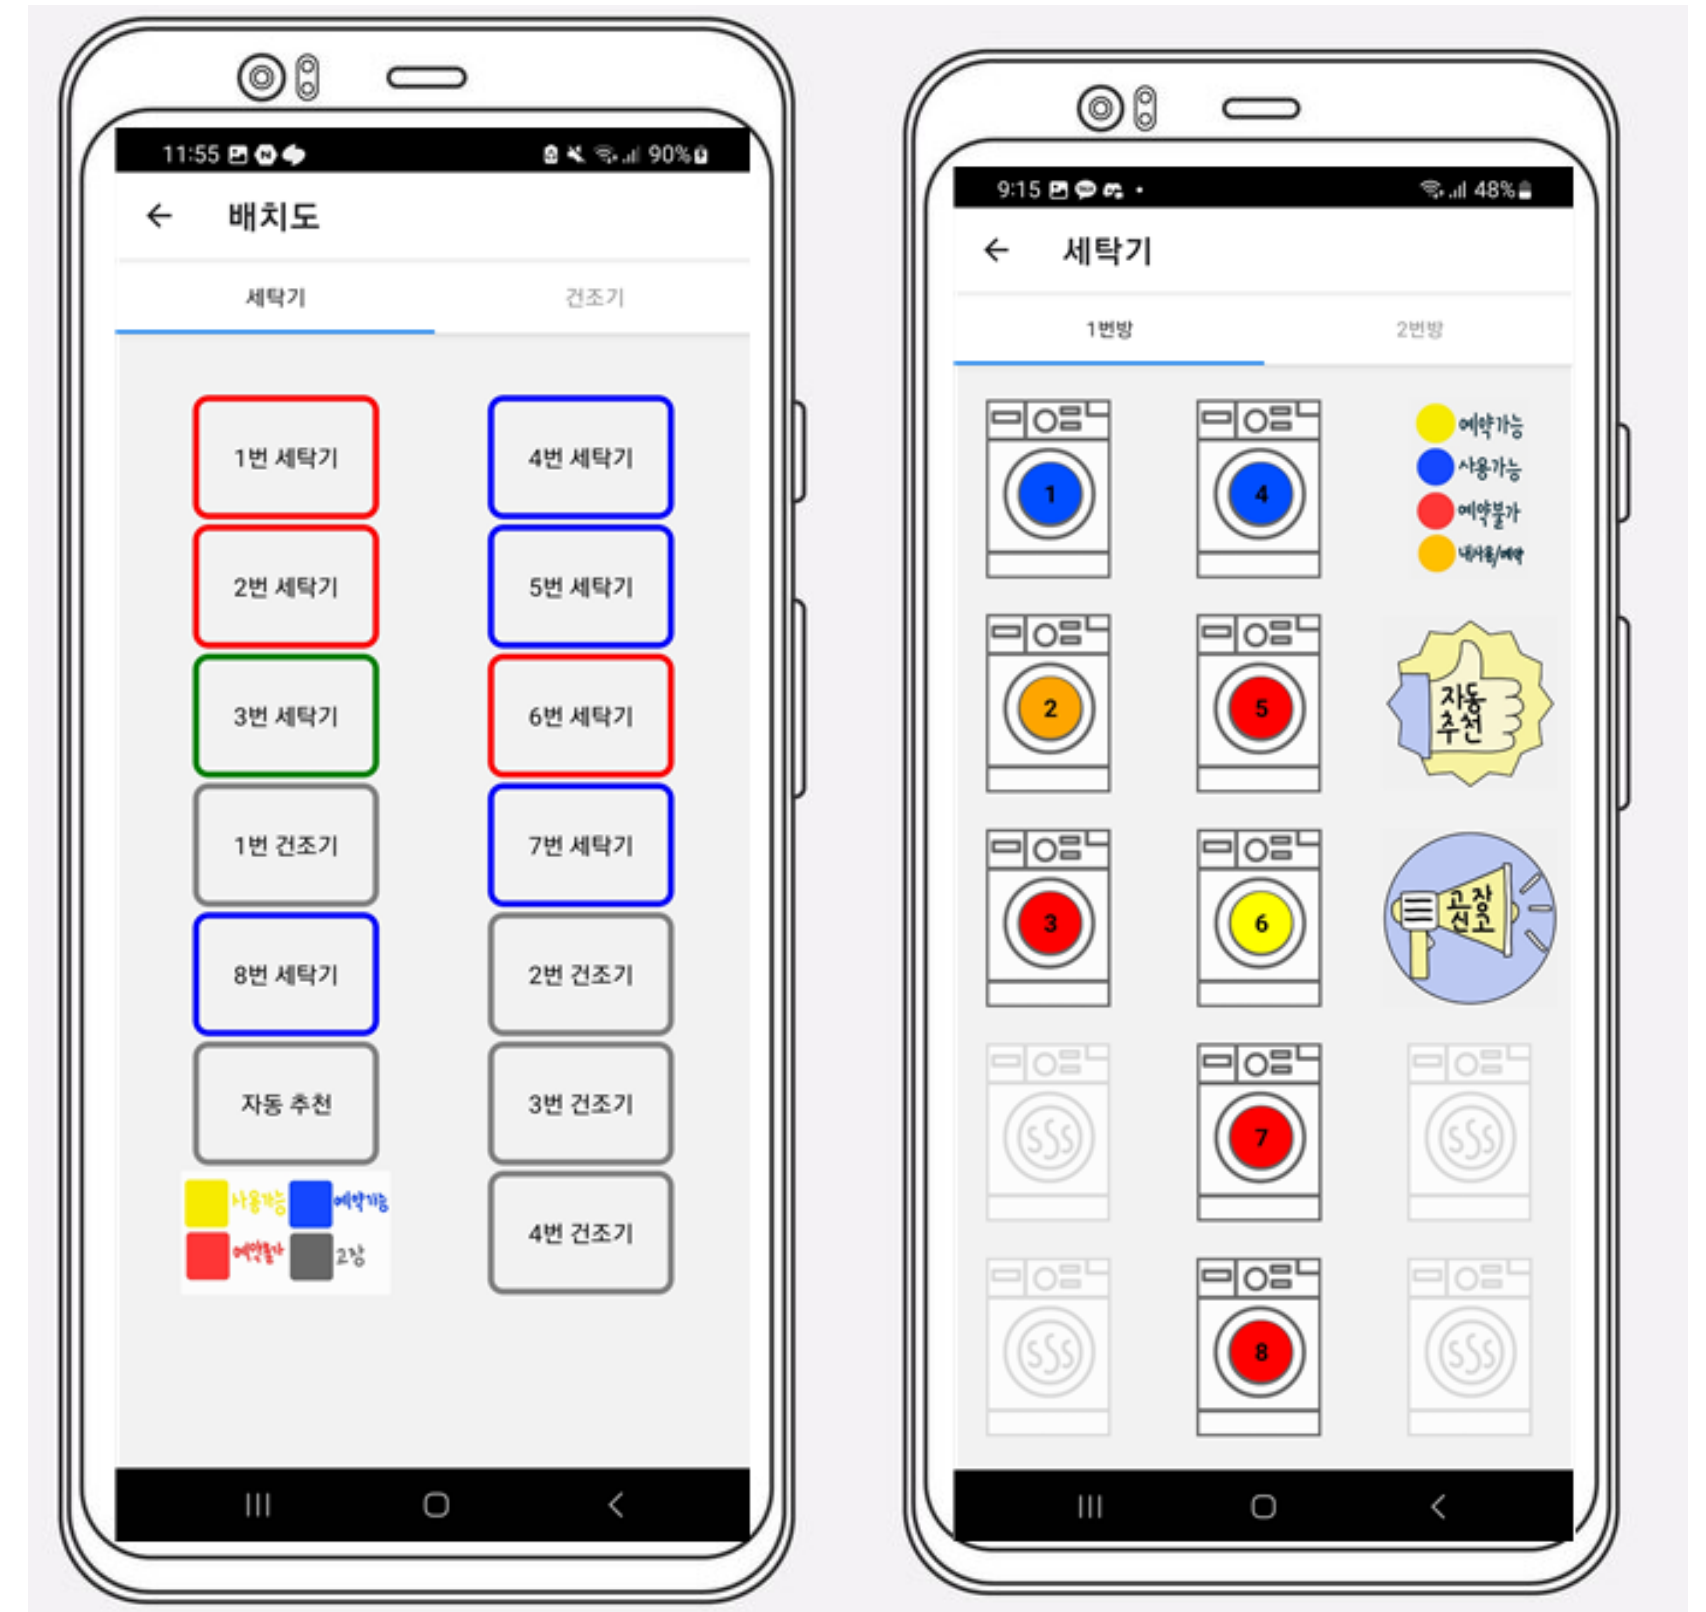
11:55 90%

←

배치도

세탁기

건조기

1번 세탁기

4번 세탁기

2번 세탁기

5번 세탁기

3번 세탁기

6번 세탁기

1번 건조기

7번 세탁기

8번 세탁기

2번 건조기

자동 추천

3번 건조기

사용가능 예약가능 예약불가 고장

4번 건조기

9:15 • 48%

←

세탁기

1번방

2번방

1

4

예약가능
사용가능
예약불가
내사용/예약

2

5

자동
추천

3

6

고장
신고

7

8